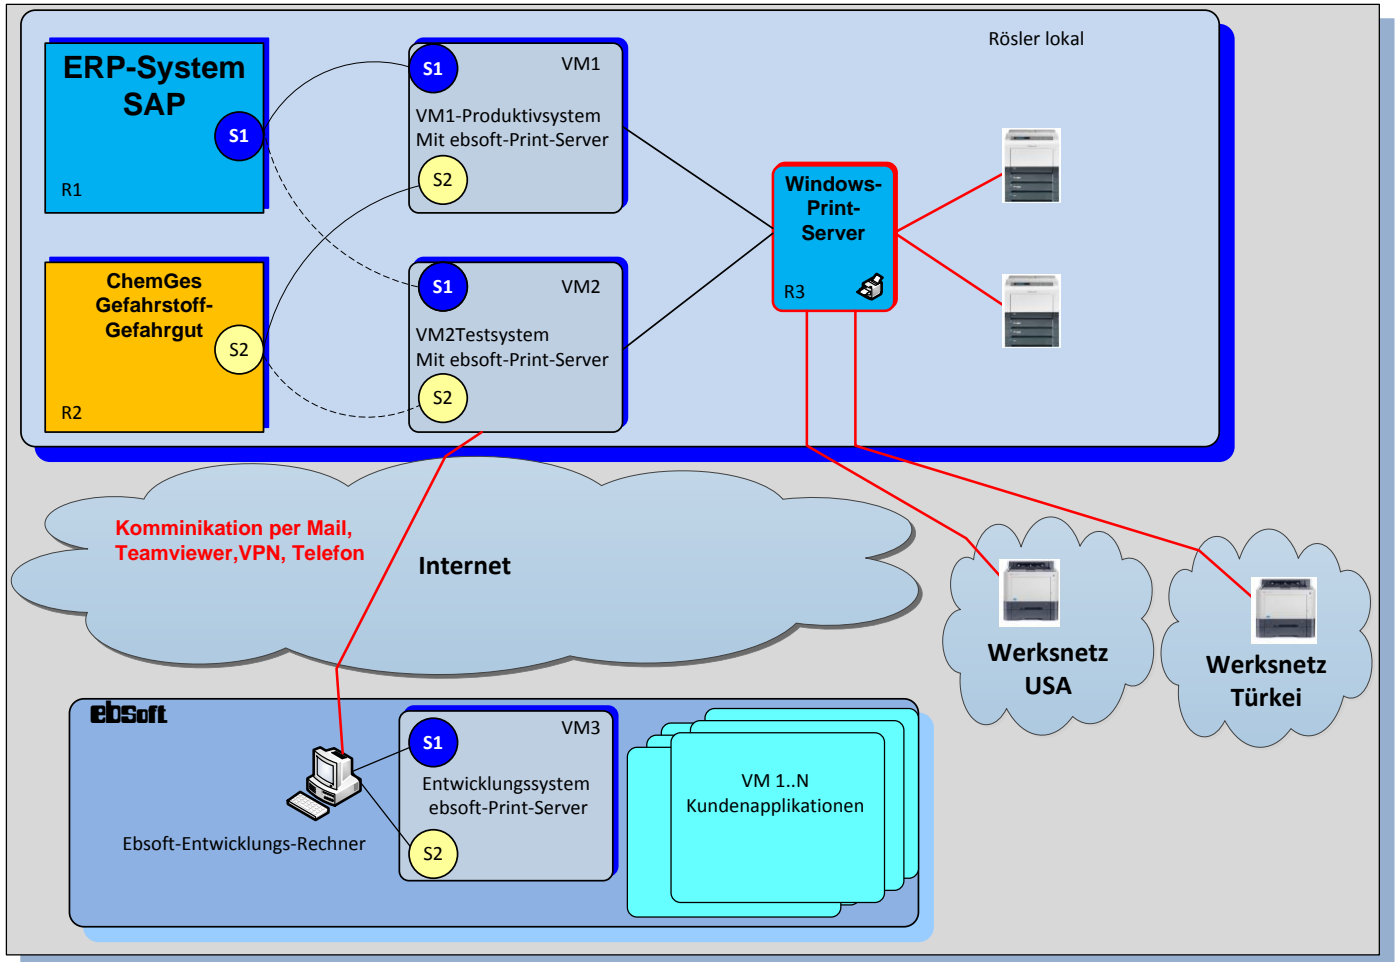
Rösler lokal

ERP-System SAP

S1

R1

VM1

S1

VM1-Produktivsystem Mit ebsoft-Print-Server

S2

ChemGes Gefahrstoff-Gefahrgut

S2

R2

S1

VM2

VM2Testsystem Mit ebsoft-Print-Server

S2

Windows-Print-Server

R3

Komminikation per Mail, Teamviewer,VPN, Telefon

Internet

Werksnetz USA

Werksnetz Türkei

ebsoft

S1

VM3

Entwicklungssystem ebsoft-Print-Server

S2

Ebsoft-Entwicklungs-Rechner

VM 1..N Kundenapplikationen